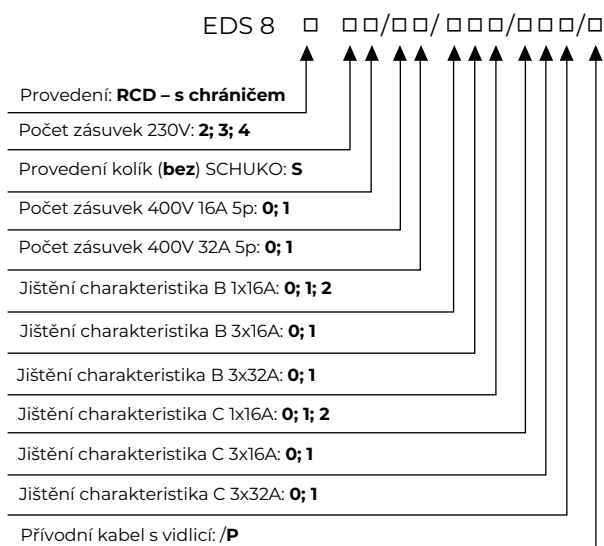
EDS 8 □ □□/□□/□□□/□□□/□

Provedení: **RCD – s chráničem**

Počet zásuvek 230V: **2; 3; 4**

Provedení kolík (**bez**) SCHUKO: **S**

Počet zásuvek 400V 16A 5p: **0; 1**

Počet zásuvek 400V 32A 5p: **0; 1**

Jištění charakteristika B 1x16A: **0; 1; 2**

Jištění charakteristika B 3x16A: **0; 1**

Jištění charakteristika B 3x32A: **0; 1**

Jištění charakteristika C 1x16A: **0; 1; 2**

Jištění charakteristika C 3x16A: **0; 1**

Jištění charakteristika C 3x32A: **0; 1**

Přívodní kabel s vidlicí: /**P**